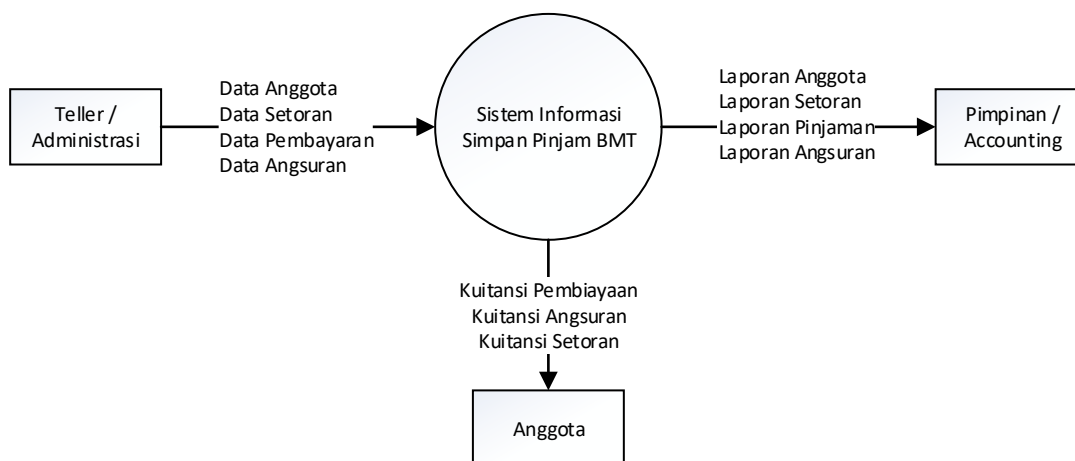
Teller / Administrasi

Data Anggota
Data Setoran
Data Pembayaran
Data Angsuran

Sistem Informasi Simpan Pinjam BMT

Laporan Anggota
Laporan Setoran
Laporan Pinjaman
Laporan Angsuran

Pimpinan / Accounting

Kuitansi Pembiayaan
Kuitansi Angsuran
Kuitansi Setoran

Anggota